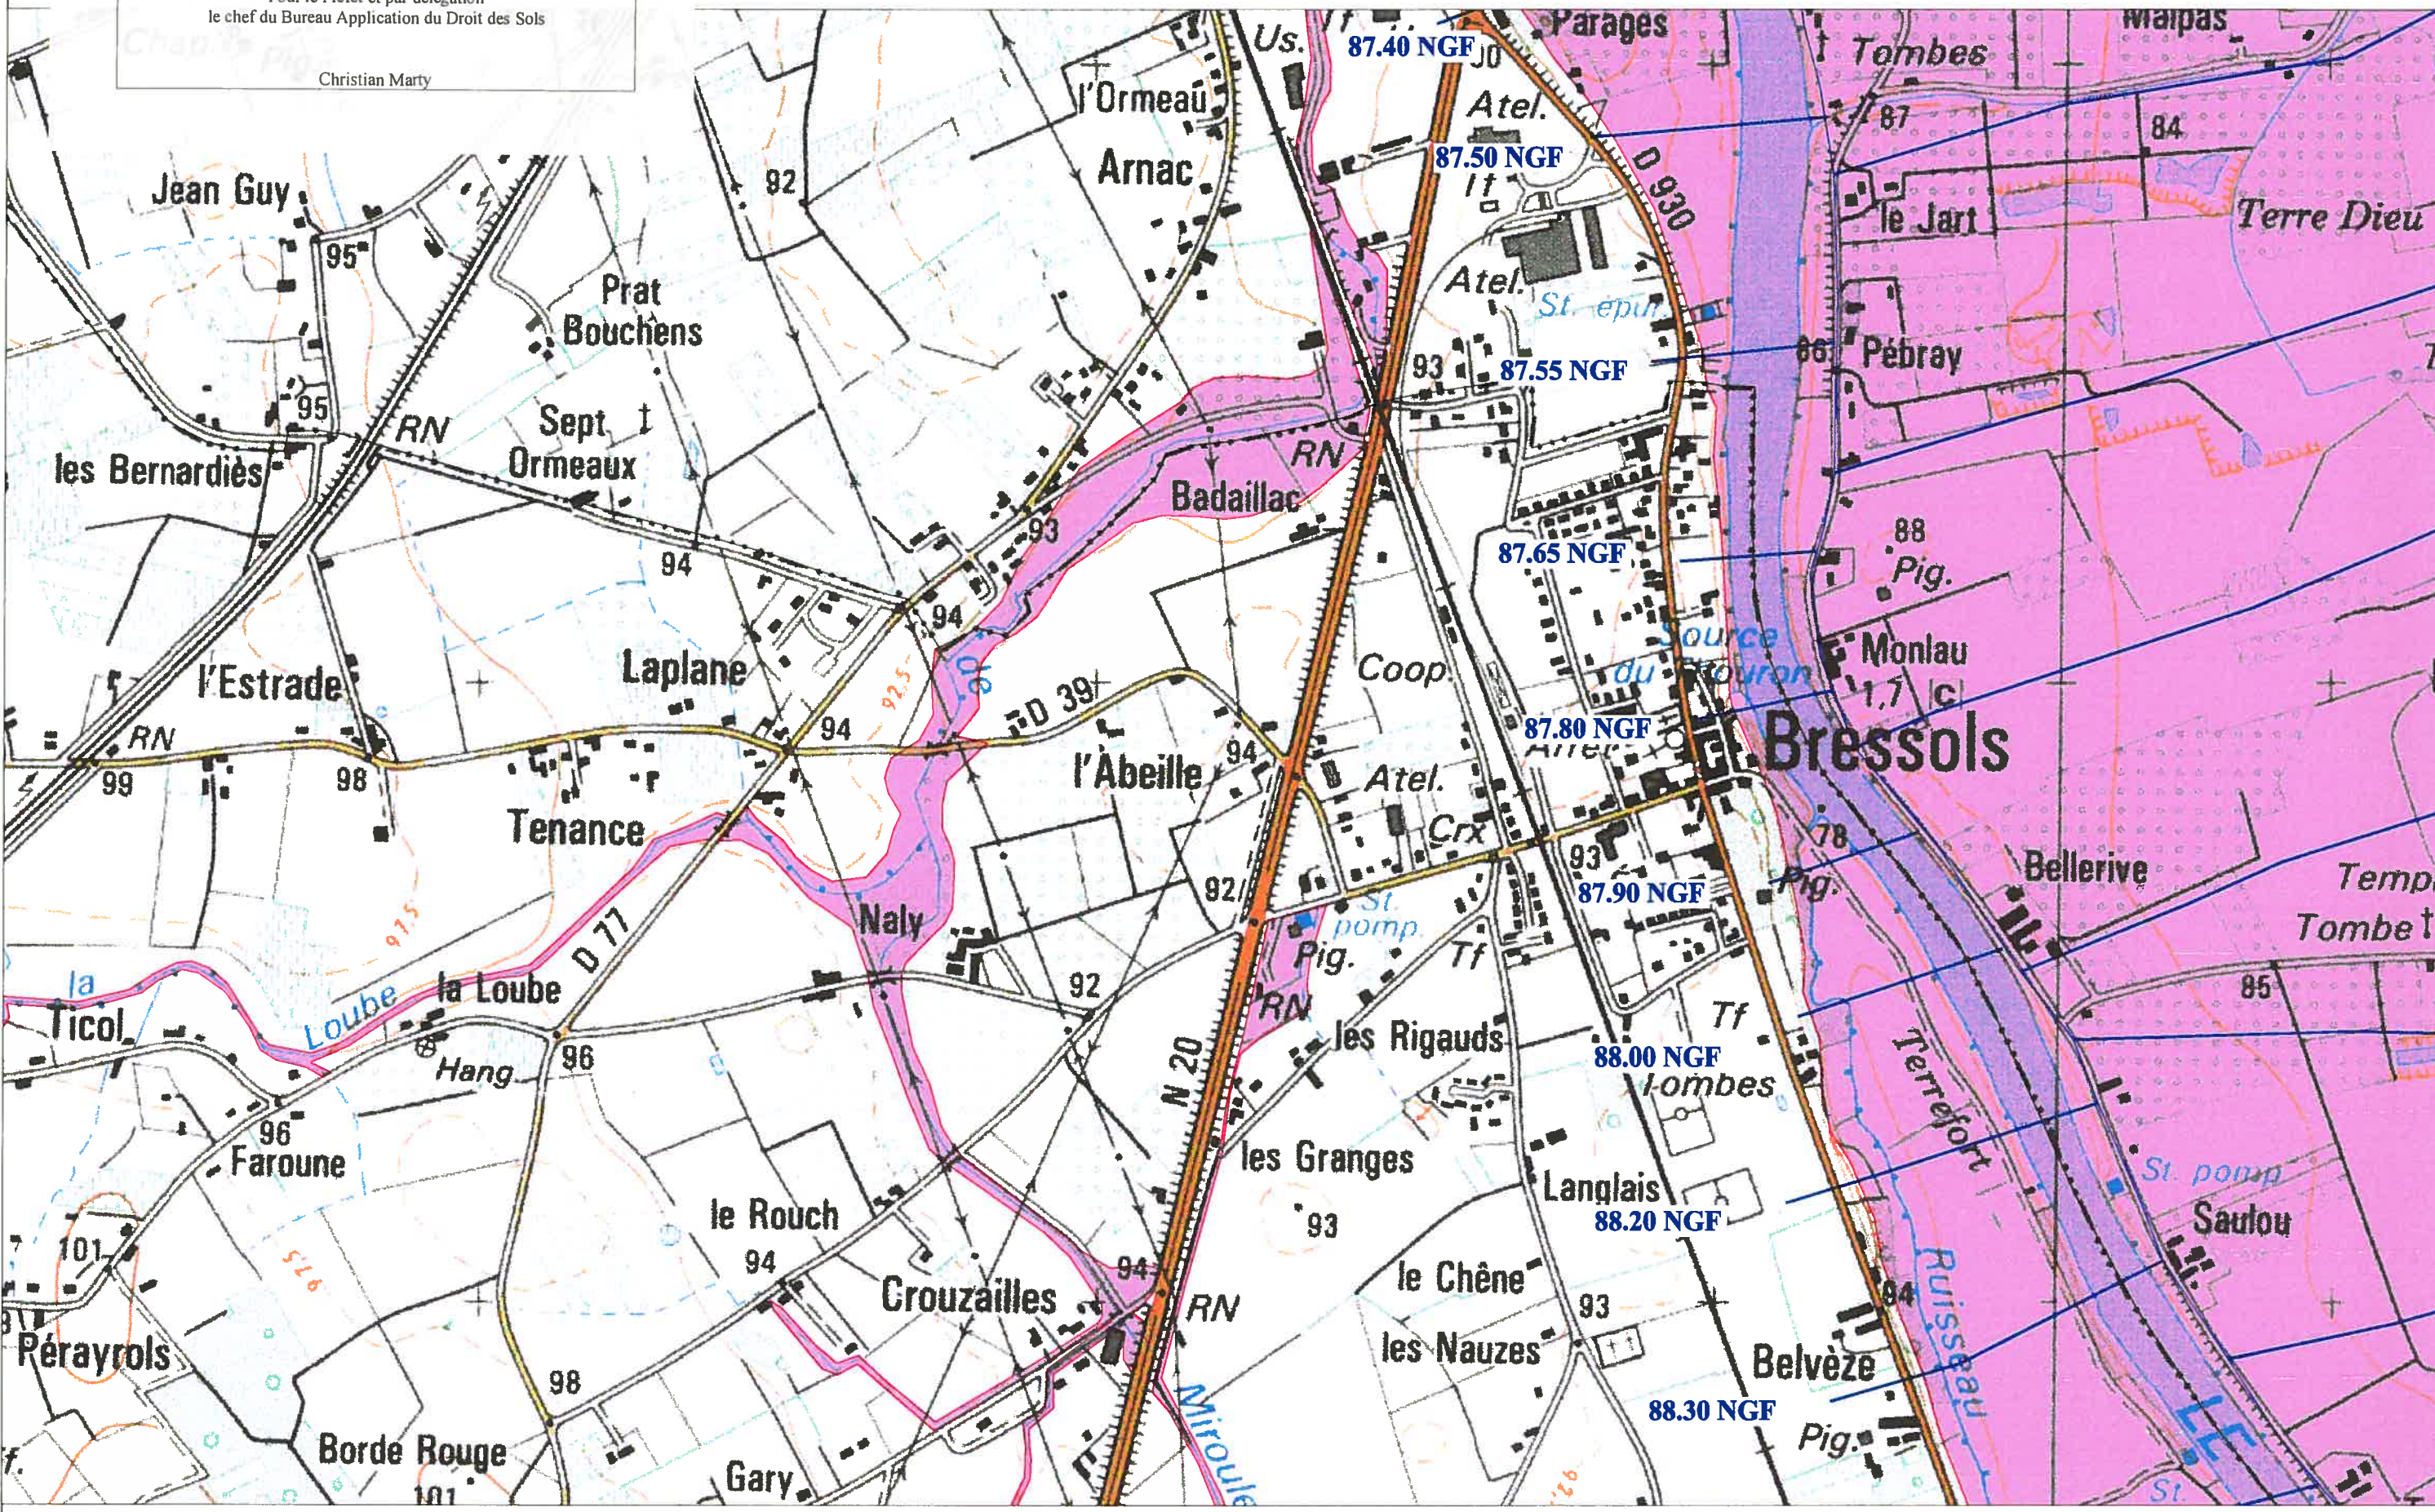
le chef du Bureau Application du Droit des Sols

Christian Marty

Us.
87.40 NGF
Parages
Malpas
Tombes
l'Ormeau
Atel.
87
84
Arnac
87.50 NGF
D 930
Jean Guy
92
le Jart
Terre Dieu
95
Atel.
St. épur
Prat Bouchens
93
87.55 NGF
86
Pébray
95
Sept Ormeaux
RN
RN
les Bernardiès
Badaillac
93
88
94
87.65 NGF
Pig.
94
Source du Pouron
Monlau
l'Estrade
Laplane
Coop.
D 39
1,7
RN
94
87.80 NGF
Bressols
99
98
l'Abeille
94
Atel.
Tenance
Crx
93
78
Bellerive
92
87.90 NGF
Pig.
Naly
Temp
Tombe
la Ticol
la Loube
D 77
St. pomp.
Loube
92
Pig.
Tf
RN
85
Hang.
96
les Rigauds
Tf
N 20
88.00 NGF
Tombes
96
Faroune
Terrefort
les Granges
St. pomp
101
le Rouch
93
Langlais
88.20 NGF
Saulou
94
94
le Chêne
Crouzailles
RN
93
94
Ruisseau
Pérayrols
les Nauzes
Belvèze
98
88.30 NGF
Borde Rouge
Pig.
101
Gary
Miroule
St.